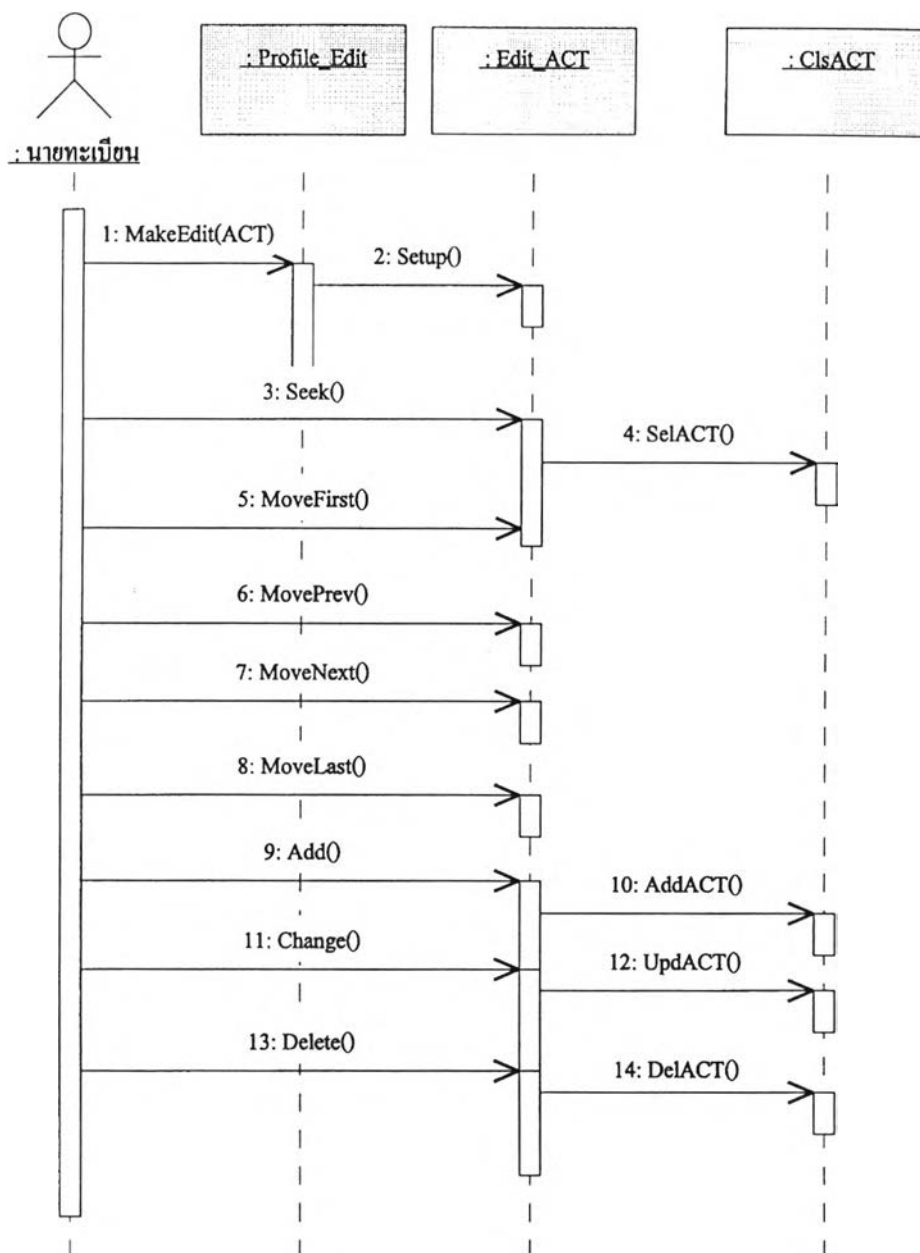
: นายทะเบียน

: Profile_Edit

: Edit_ACT

: ClsACT

1: MakeEdit(ACT)

2: Setup()

3: Seek()

4: SelACT()

5: MoveFirst()

6: MovePrev()

7: MoveNext()

8: MoveLast()

9: Add()

10: AddACT()

11: Change()

12: UpdACT()

13: Delete()

14: DelACT()